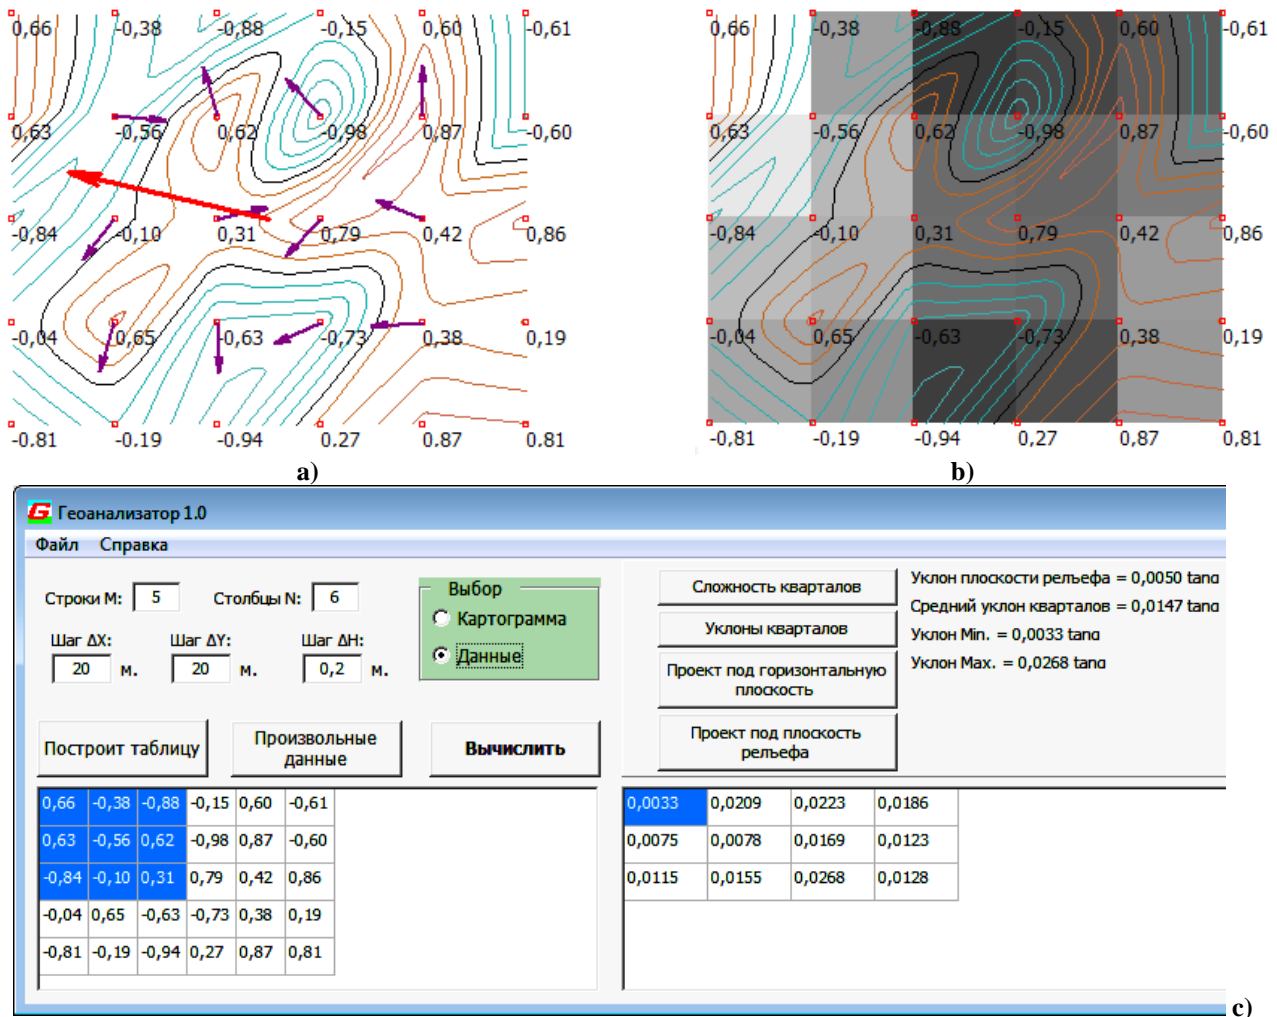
0,66 -0,38 -0,88 -0,15 0,60 -0,61
0,63 -0,56 0,62 -0,98 0,87 -0,60
-0,84 -0,10 0,31 0,79 0,42 0,86
-0,04 0,65 -0,63 -0,73 0,38 0,19
-0.81 -0.19 -0.94 0.27 0.87 0.81

a)

0,66 -0,38 -0,88 -0,15 0,60 -0,61
0,63 -0,56 0,62 -0,98 0,87 -0,60
-0,84 -0,10 0,31 0,79 0,42 0,86
-0,04 0,65 -0,63 -0,73 0,38 0,19
-0,81 -0,19 -0,94 0,27 0,87 0,81

b)

Геоанализатор 1.0
Файл Справка

Строки M: 5 Столбцы N: 6
Шаг ΔX: 20 м. Шаг ΔY: 20 м. Шаг ΔH: 0,2 м.

Выбор
Картограмма
Данные

Построит таблицу
Произвольные данные
Вычислить

Сложность кварталов
Уклоны кварталов
Проект под горизонтальную плоскость
Проект под плоскость рельефа

Уклон плоскости рельефа = 0,0050 tanα
Средний уклон кварталов = 0,0147 tanα
Уклон Min. = 0,0033 tanα
Уклон Max. = 0,0268 tanα

| 0,66 | -0,38 | -0,88 | -0,15 | 0,60 | -0,61 |
|---|---|---|---|---|---|
| 0,63 | -0,56 | 0,62 | -0,98 | 0,87 | -0,60 |
| -0,84 | -0,10 | 0,31 | 0,79 | 0,42 | 0,86 |
| -0,04 | 0,65 | -0,63 | -0,73 | 0,38 | 0,19 |
| -0,81 | -0,19 | -0,94 | 0,27 | 0,87 | 0,81 |

| 0,0033 | 0,0209 | 0,0223 | 0,0186 |
|---|---|---|---|
| 0,0075 | 0,0078 | 0,0169 | 0,0123 |
| 0,0115 | 0,0155 | 0,0268 | 0,0128 |

c)